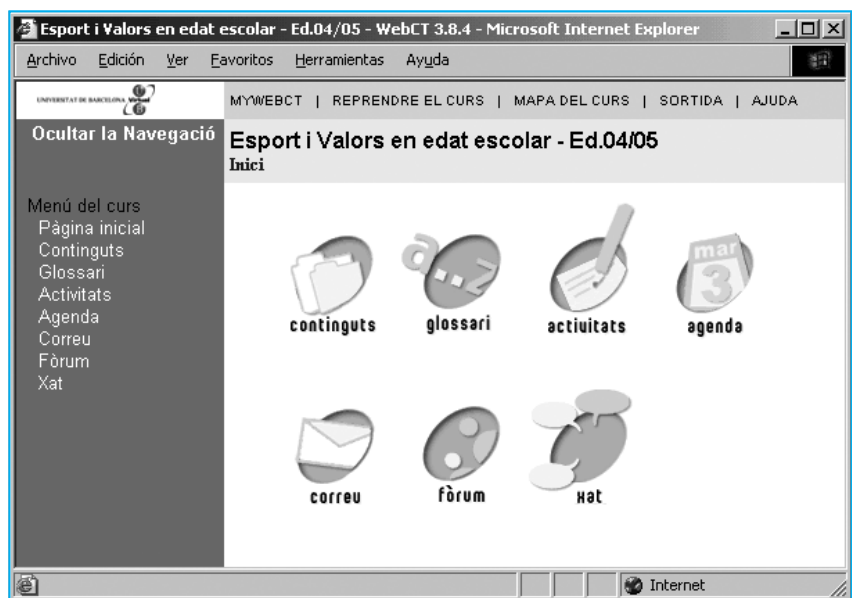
Esport i Valors en edat escolar - Ed.04/05 - WebCT 3.8.4 - Microsoft Internet Explorer

Archivo Edición Ver Favoritos Herramientas Ayuda

UNIVERSITAT DE BARCELONA Virtual

MYWEBCT | REPRENDRE EL CURS | MAPA DEL CURS | SORTIDA | AJUDA

Ocultar la Navegació

Esport i Valors en edat escolar - Ed.04/05
Inici

Menú del curs
Pàgina inicial
Contingus
Glossari
Activitats
Agenda
Correu
Fòrum
Xat

a..z

mar
3

continguts glossari activitats agenda

correu fòrum xat

Internet